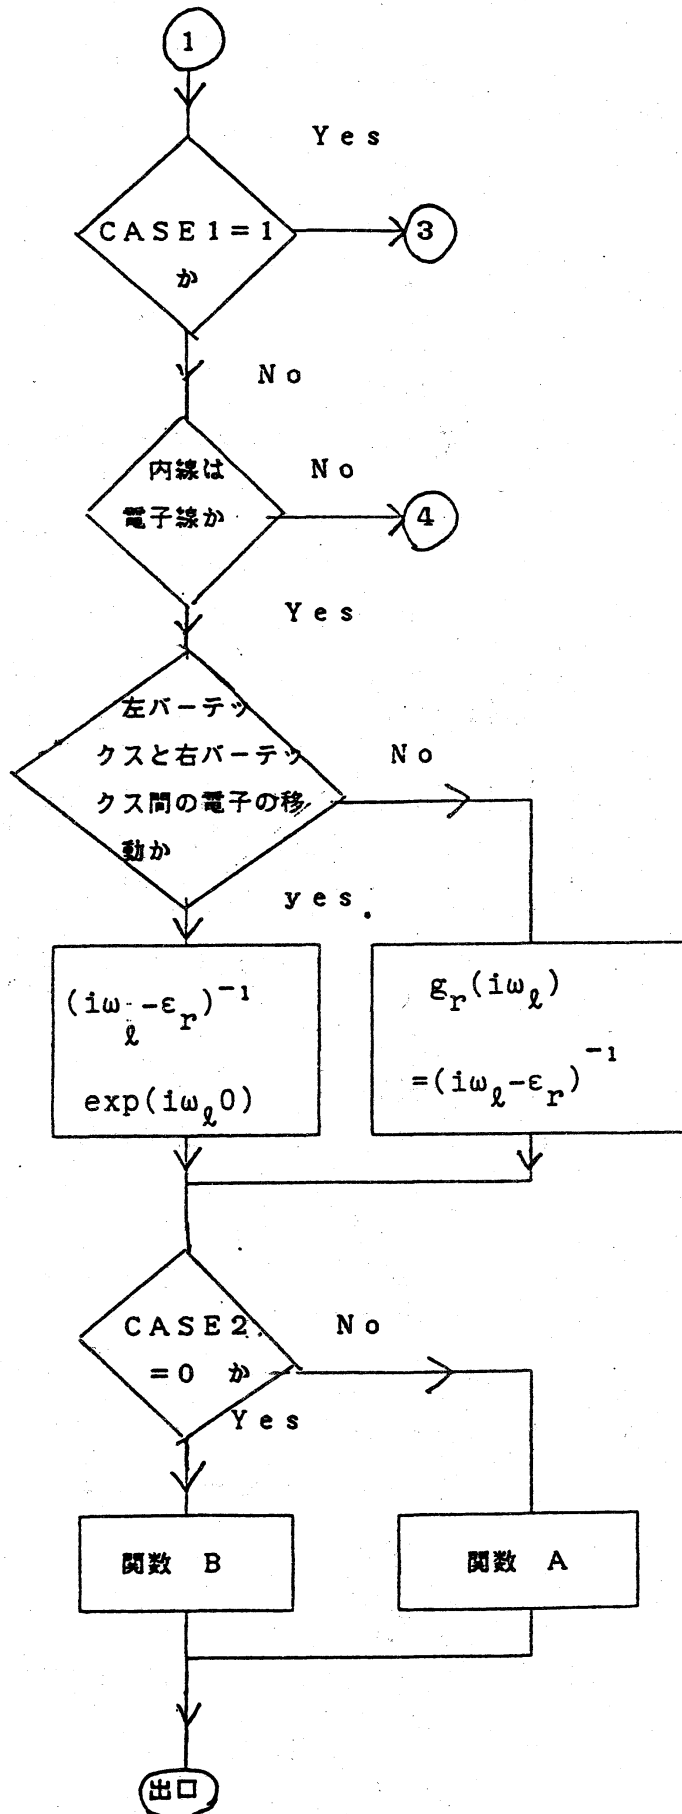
1

Yes

CASE1=1 か

3

No

内線は 電子線か

No

4

Yes

左バーテックスと右バーテックス間の電子の移動か

No

yes.

$(i\omega_\ell - \varepsilon_r)^{-1}$ $\exp(i\omega_\ell 0)$

$g_r(i\omega_\ell)$ $=(i\omega_\ell - \varepsilon_r)^{-1}$

CASE2 =0 か

No

Yes

関数 B

関数 A

出口